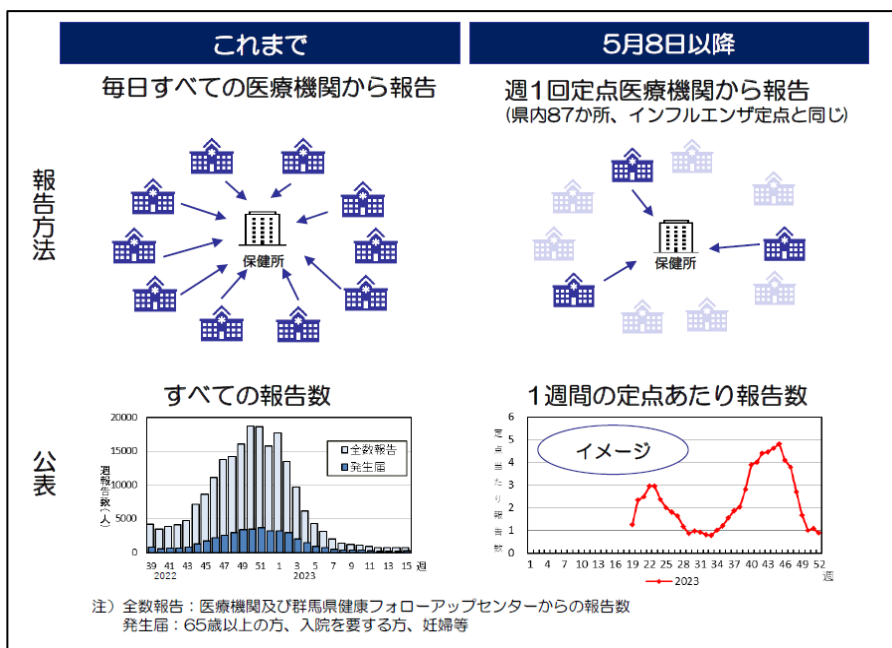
これまで

5月8日以降

毎日すべての医療機関から報告

週1回定点医療機関から報告
(県内87か所、インフルエンザ定点と同じ)

報告方法

保健所

保健所

すべての報告数

1週間の定点あたり報告数

公表

20000
15000
10000
5000
0

週報告数(人)

全数報告
発生届

39 41 43 45 47 49 51 1 3 5 7 9 11 13 15 週
2022 2023

6
5
4
3
2
1
0

定点当たり報告数

イメージ

1 4 7 10 13 16 19 22 25 28 31 34 37 40 43 46 49 52 週

2023

注)全数報告:医療機関及び群馬県健康フォローアップセンターからの報告数
発生届:65歳以上の方、入院を要する方、妊婦等